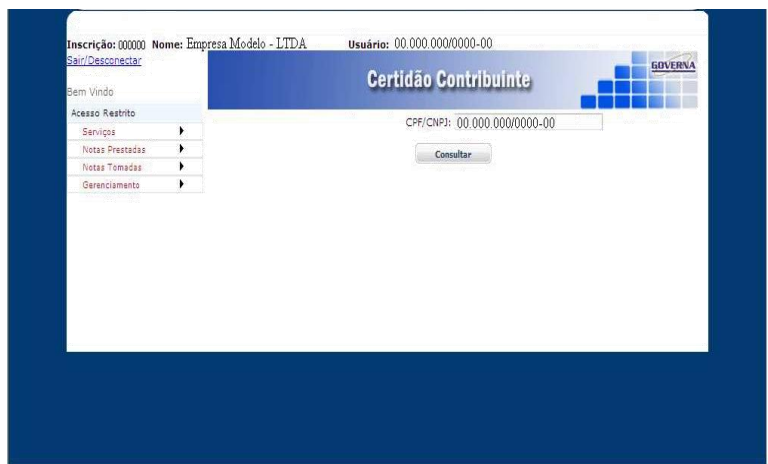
Inscrição: 000000 Nome: Empresa Modelo - LTDA Usuário: 00.000.000/0000-00

Sair/Desconectar

Bem Vindo

Certidão Contribuinte

GOVERNA

Acesso Restrito

Serviços

Notas Prestadas

Notas Tomadas

Gerenciamento

CPF/CNPJ: 00.000.000/0000-00

Consultar